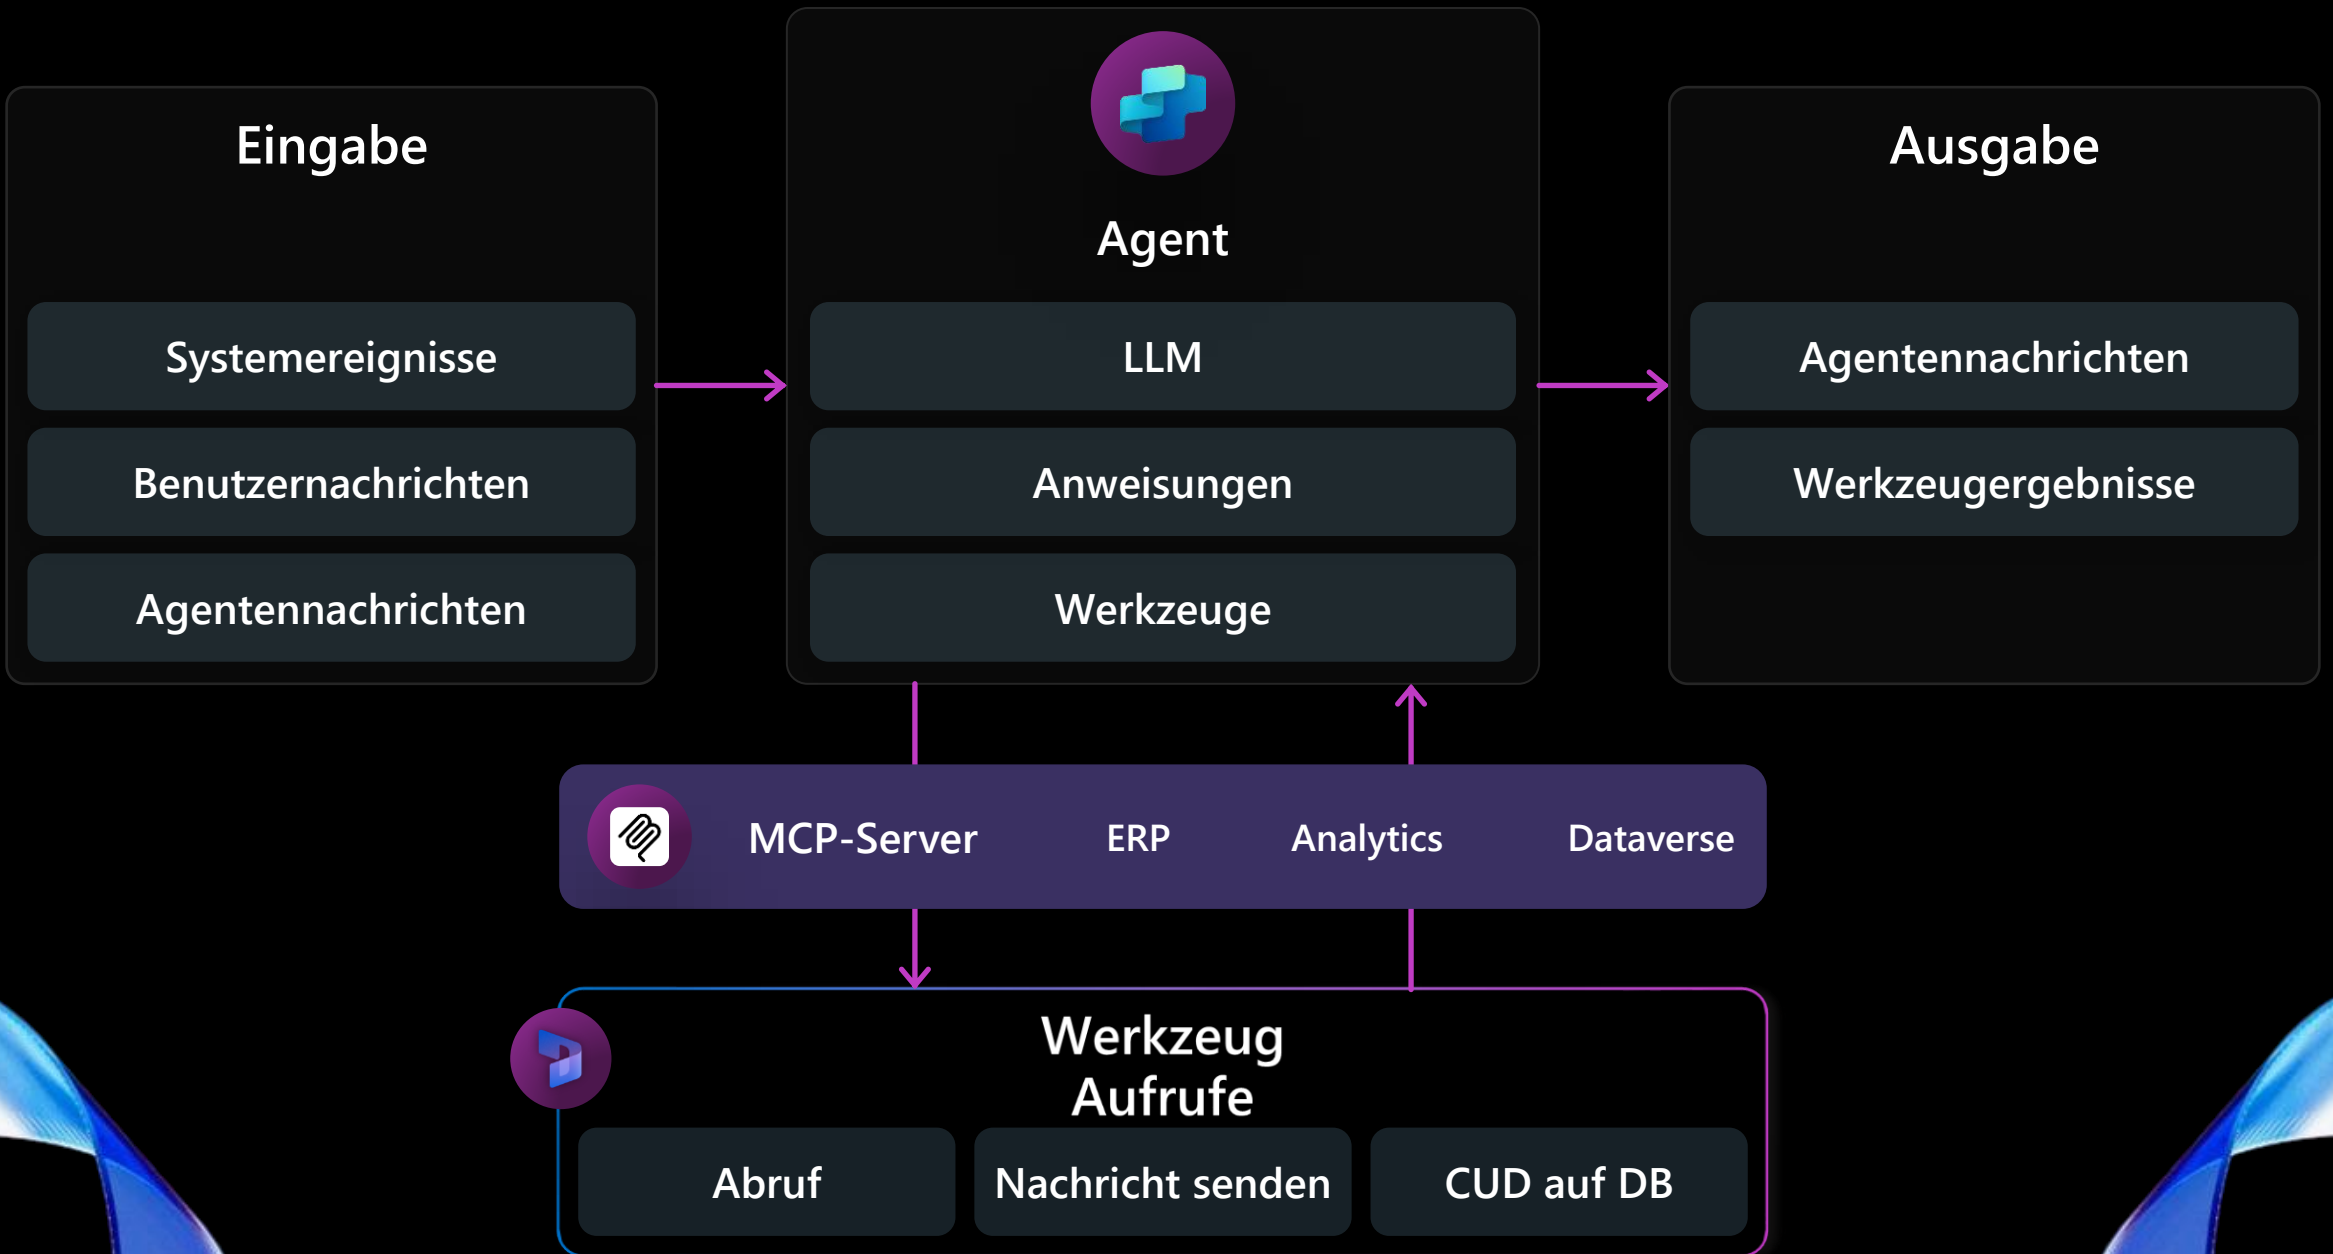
Eingabe

Systemereignisse

Benutzernachrichten

Agentennachrichten

Agent

LLM

Anweisungen

Werkzeuge

Ausgabe

Agentennachrichten

Werkzeugergebnisse

MCP-Server

ERP

Analytics

Dataverse

Werkzeug Aufrufe

Abruf

Nachricht senden

CUD auf DB